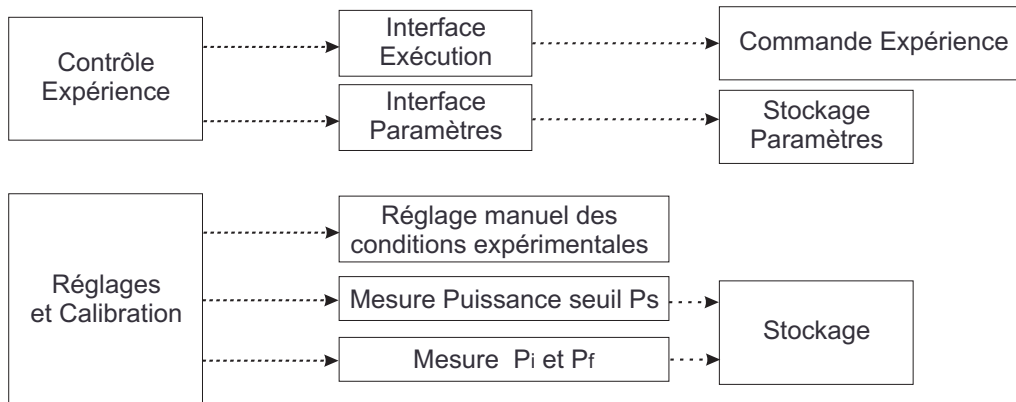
Contrôle Expérience

Interface Exécution

Commande Expérience

Interface Paramètres

Stockage Paramètres

Réglages et Calibration

Réglage manuel des conditions expérimentales

Mesure Puissance seuil Ps

Stockage

Mesure $P_i$ et $P_f$